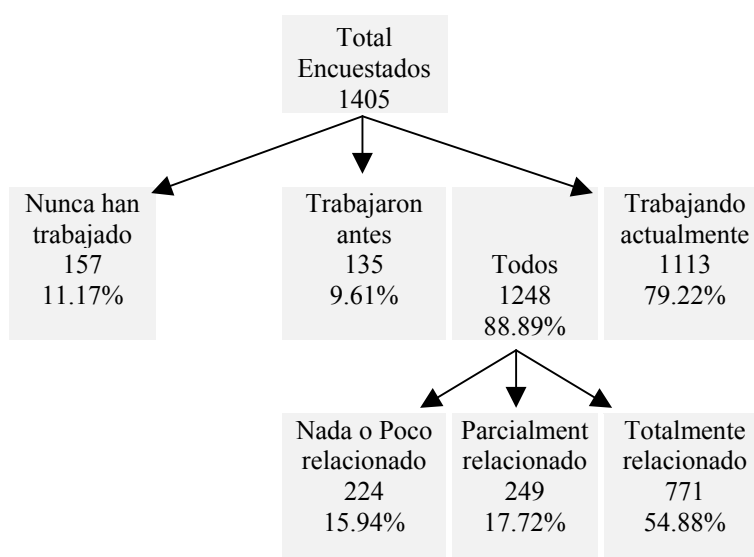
Total Encuestados 1405

Nunca han trabajado 157 11.17%

Trabajaron antes 135 9.61%

Todos 1248 88.89%

Trabajando actualmente 1113 79.22%

Nada o Poco relacionado 224 15.94%

Parcialment relacionado 249 17.72%

Totalmente relacionado 771 54.88%